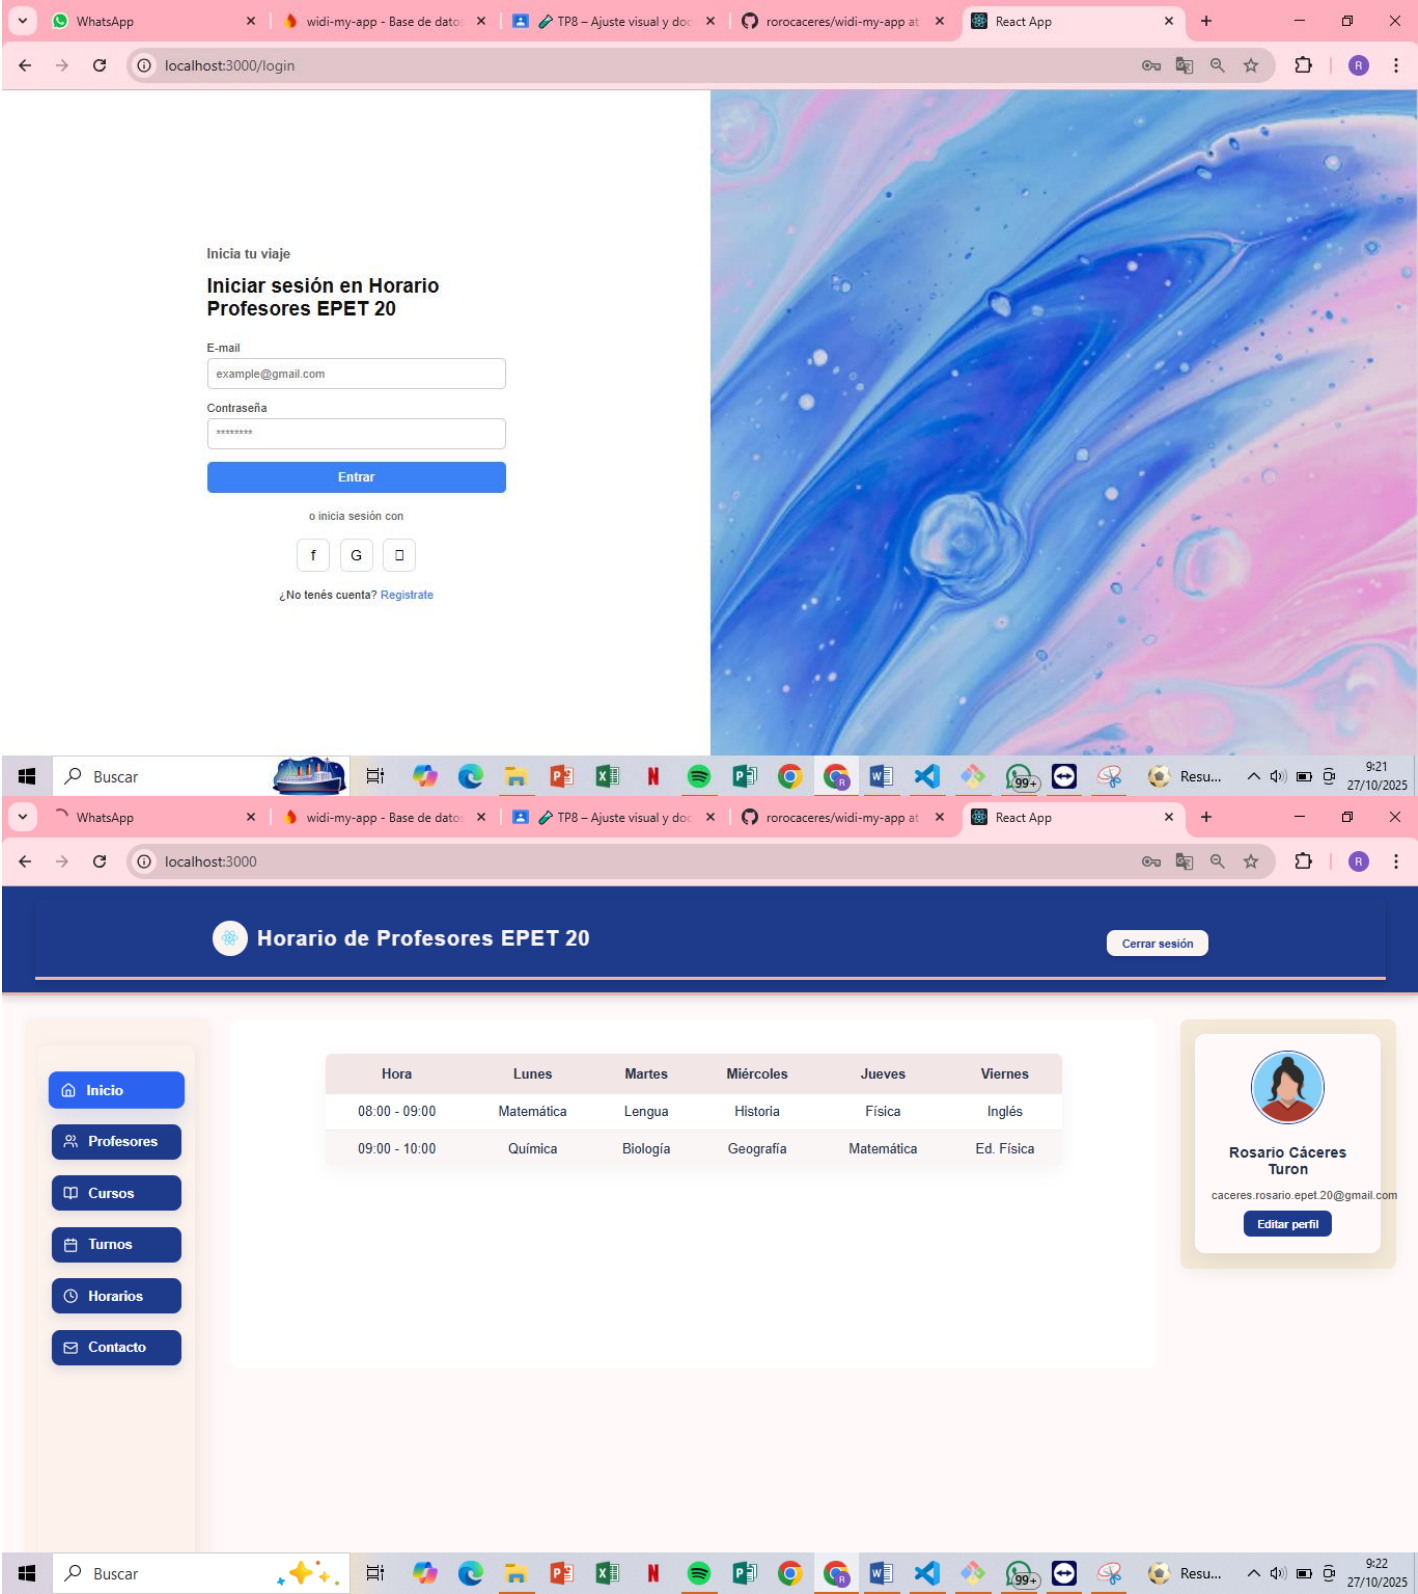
WhatsApp | widi-my-app - Base de dato | TP8 – Ajuste visual y doc | rorocaceres/widi-my-app at | React App

localhost:3000/login

Inicia tu viaje

Iniciar sesión en Horario Profesores EPET 20

E-mail

example@gmail.com

Contraseña

********

Entrar

o inicia sesión con

f G

¿No tenés cuenta? Registrate

Buscar

Resu...

9:21
27/10/2025

WhatsApp | widi-my-app - Base de dato | TP8 – Ajuste visual y doc | rorocaceres/widi-my-app at | React App

localhost:3000

Horario de Profesores EPET 20

Cerrar sesión

Inicio
Profesores
Cursos
Turnos
Horarios
Contacto

| Hora | Lunes | Martes | Miércoles | Jueves | Viernes |
|---|---|---|---|---|---|
| 08:00 - 09:00 | Matemática | Lengua | Historia | Física | Inglés |
| 09:00 - 10:00 | Química | Biología | Geografía | Matemática | Ed. Física |

Rosario Cáceres Turon

caceres.rosario.epet.20@gmail.com

Editar perfil

Buscar

Resu...

9:22
27/10/2025